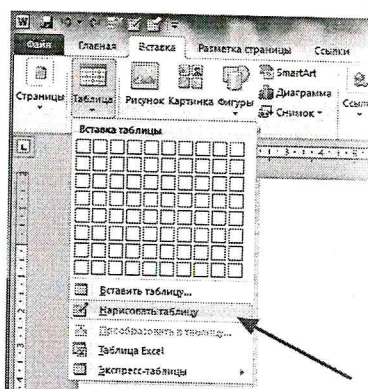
Файл Главная Вставка Разметка страницы Ссылки

Страницы Таблица Рисунок Картинка Фигуры SmartArt Диаграмма Снимок Ссыл

Вставка таблицы

Вставить таблицу...
Нарисовать таблицу
Преобразовать в таблицу...
Таблица Excel
Экспресс-таблицы